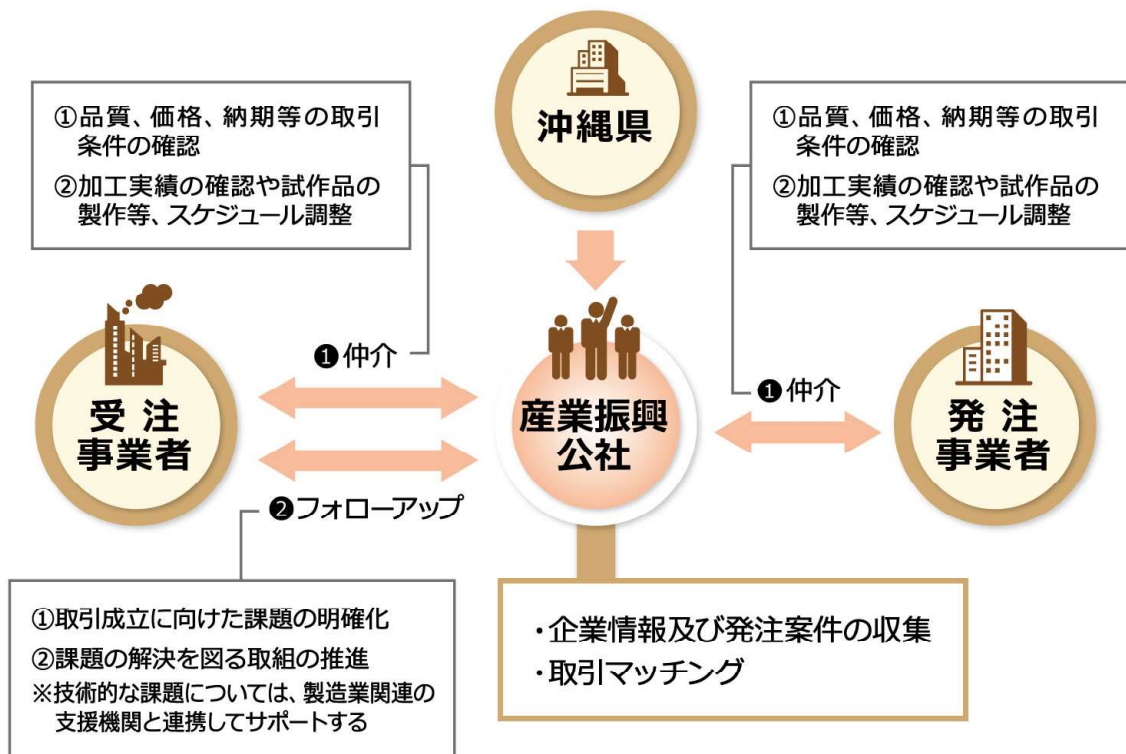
①品質、価格、納期等の取引条件の確認
②加工実績の確認や試作品の製作等、スケジュール調整

沖縄県

①品質、価格、納期等の取引条件の確認
②加工実績の確認や試作品の製作等、スケジュール調整

❶仲介

受注
事業者

産業振興
公社

❶仲介

発注
事業者

❷フォローアップ

①取引成立に向けた課題の明確化
②課題の解決を図る取組の推進
※技術的な課題については、製造業関連の支援機関と連携してサポートする

・企業情報及び発注案件の収集
・取引マッチング